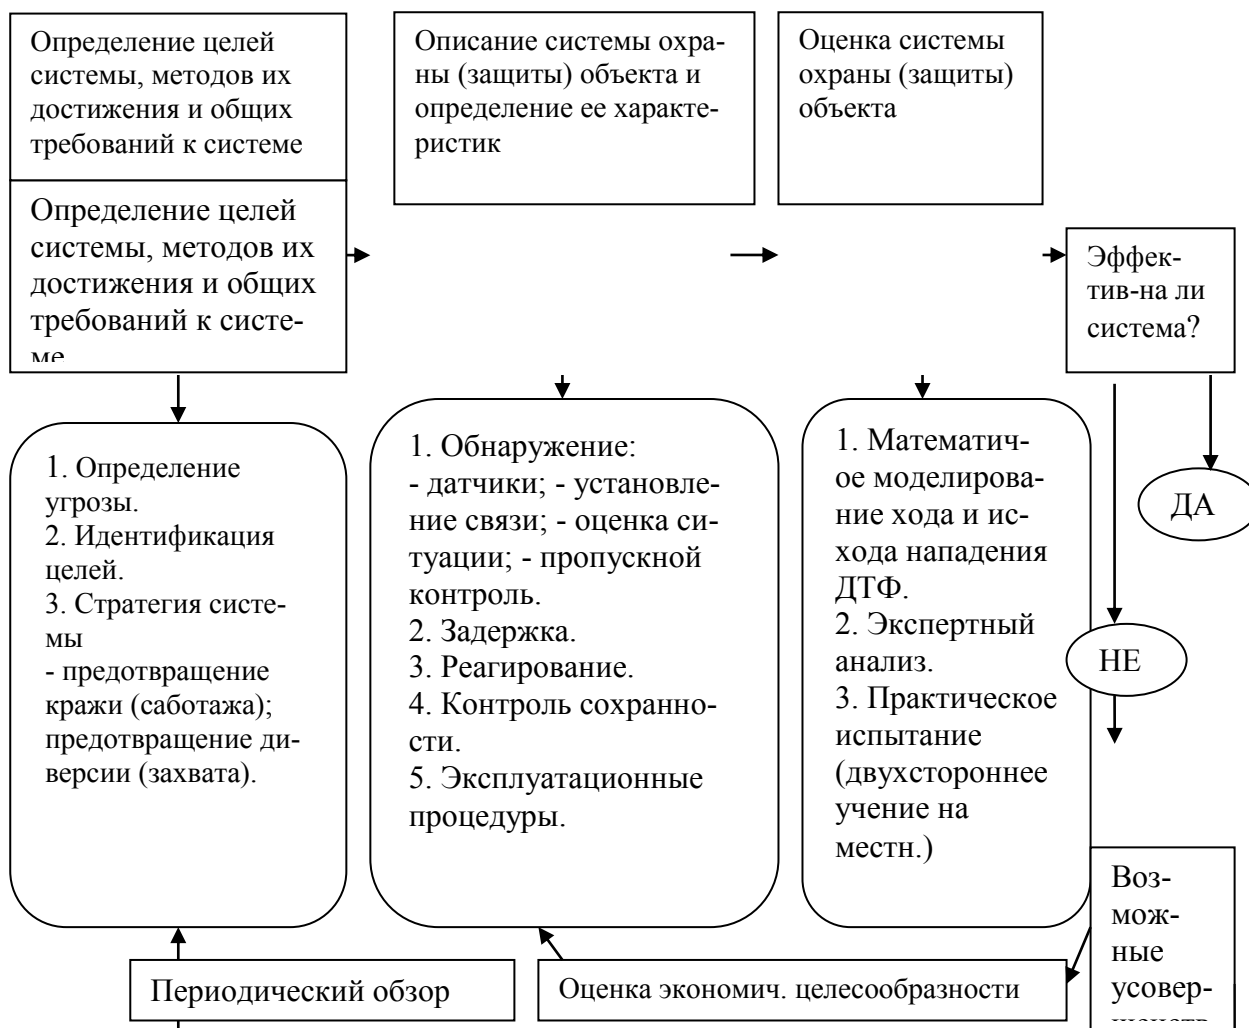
Определение целей системы, методов их достижения и общих требований к системе

Описание системы охраны (защиты) объекта и определение ее характеристик

Оценка системы охраны (защиты) объекта

Определение целей системы, методов их достижения и общих требований к системе

Эффектив-на ли система?

1. Определение угрозы.
2. Идентификация целей.
3. Стратегия системы
- предотвращение кражи (саботажа); предотвращение диверсии (захвата).

1. Обнаружение:
- датчики; - установление связи; - оценка ситуации; - пропускной контроль.
2. Задержка.
3. Реагирование.
4. Контроль сохранности.
5. Эксплуатационные процедуры.

1. Математичное моделирование хода и исхода нападения ДТФ.
2. Экспертный анализ.
3. Практическое испытание (двухстороннее учение на местн.)

ДА

НЕ

Возможные усовер-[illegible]

Периодический обзор

Оценка экономич. целесообразности